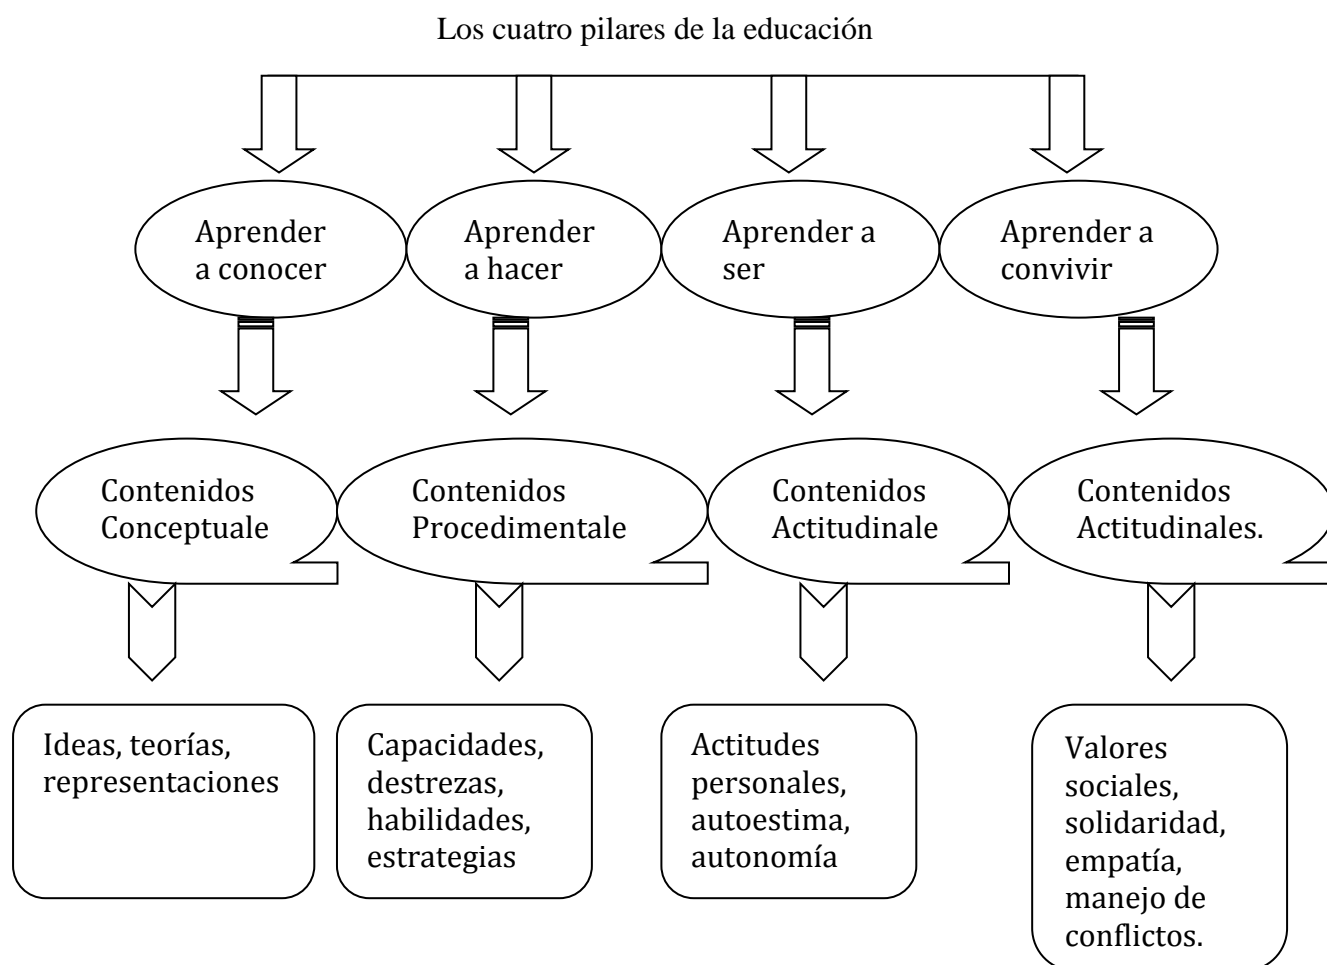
Los cuatro pilares de la educación

Aprender a conocer

Aprender a hacer

Aprender a ser

Aprender a convivir

Contenidos Conceptuale

Contenidos Procedimentale

Contenidos Actitudinale

Contenidos Actitudinales.

Ideas, teorías, representaciones

Capacidades, destrezas, habilidades, estrategias

Actitudes personales, autoestima, autonomía

Valores sociales, solidaridad, empatía, manejo de conflictos.